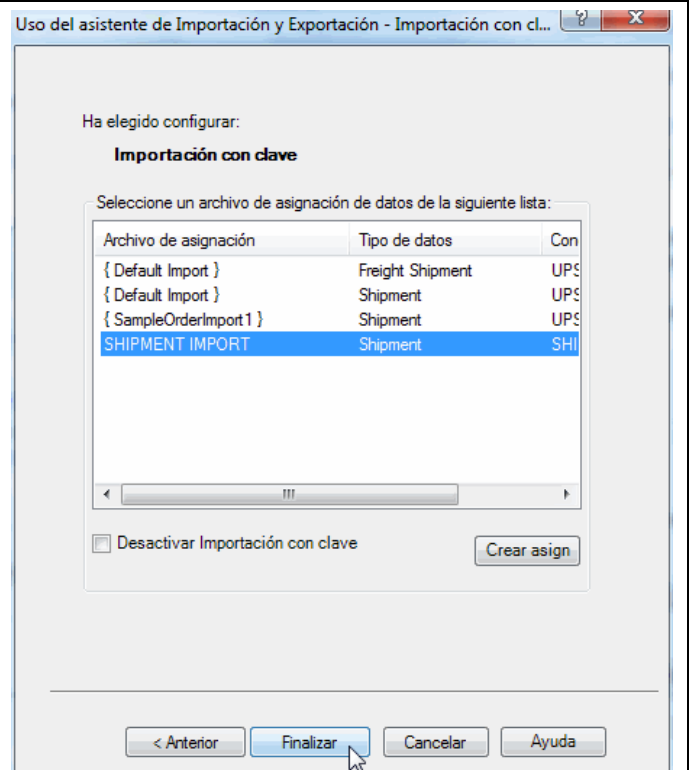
Uso del asistente de Importación y Exportación - Importación con cl...

Ha elegido configurar:

Importación con clave

Seleccione un archivo de asignación de datos de la siguiente lista:

| Archivo de asignación | Tipo de datos | Con |
|---|---|---|
| { Default Import } | Freight Shipment | UPS |
| { Default Import } | Shipment | UPS |
| { SampleOrderImport1 } | Shipment | UPS |
| SHIPMENT IMPORT | Shipment | SHI |

Desactivar Importación con clave

Crear asign

< Anterior

Finalizar

Cancelar

Ayuda